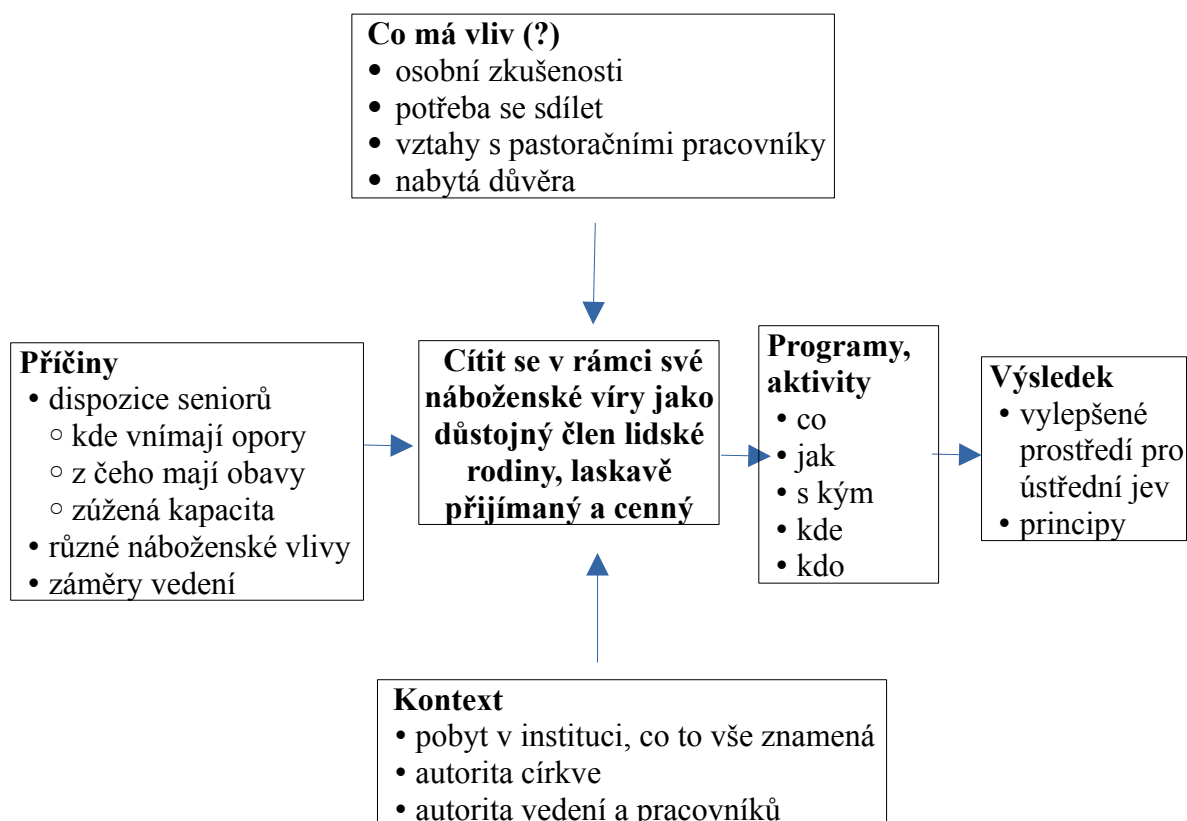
**Co má vliv (?)**
- osobní zkušenosti
- potřeba se sdílet
- vztahy s pastoračními pracovníky
- nabytá důvěra

**Příčiny**
- dispozice seniorů
  - kde vnímají opory
  - z čeho mají obavy
  - zúžená kapacita
- různé náboženské vlivy
- záměry vedení

**Cítit se v rámci své náboženské víry jako důstojný člen lidské rodiny, laskavě přijímaný a cenný**

**Programy, aktivity**
- co
- jak
- s kým
- kde
- kdo

**Výsledek**
- vylepšené prostředí pro ústřední jev
- principy

**Kontext**
- pobyt v instituci, co to vše znamená
- autorita církve
- autorita vedení a pracovníků